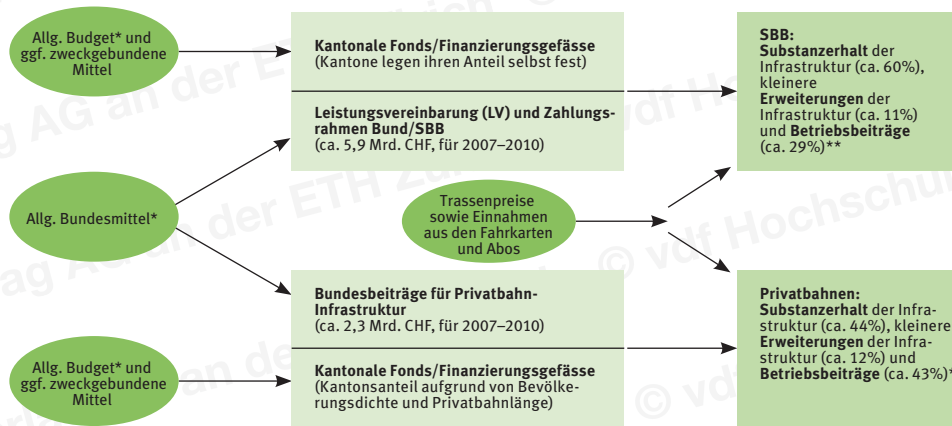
Allg. Budget* und ggf. zweckgebundene Mittel

Kantonale Fonds/Finanzierungsgefässe
(Kantone legen ihren Anteil selbst fest)

Leistungsvereinbarung (LV) und Zahlungsrahmen Bund/SBB
(ca. 5,9 Mrd. CHF, für 2007–2010)

SBB:
Substanzerhalt der Infrastruktur (ca. 60%), kleinere Erweiterungen der Infrastruktur (ca. 11%) und Betriebsbeiträge (ca. 29%)**

Allg. Bundesmittel*

Trassenpreise sowie Einnahmen aus den Fahrkarten und Abos

Bundesbeiträge für Privatbahn-Infrastruktur
(ca. 2,3 Mrd. CHF, für 2007–2010)

Privatbahnen:
Substanzerhalt der Infrastruktur (ca. 44%), kleinere Erweiterungen der Infrastruktur (ca. 12%) und Betriebsbeiträge (ca. 43%)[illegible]

Allg. Budget* und ggf. zweckgebundene Mittel

Kantonale Fonds/Finanzierungsgefässe
(Kantonsanteil aufgrund von Bevölkerungsdichte und Privatbahnlänge)

© vdf Hochschulverlag AG an der ETH Zürich